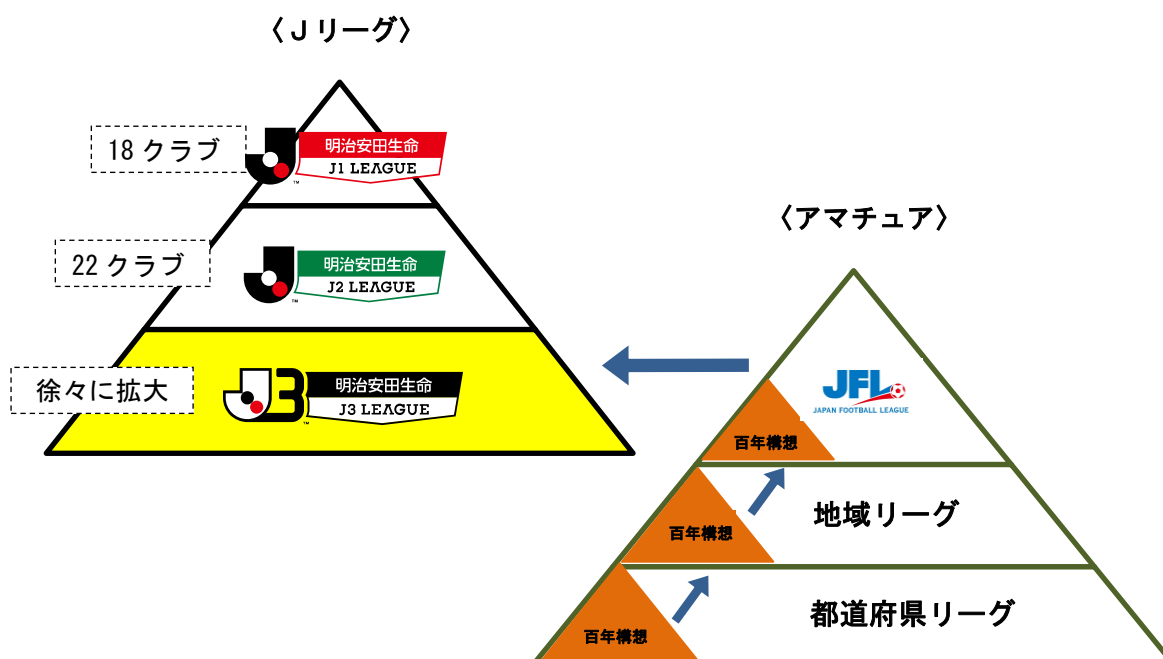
〈Ｊリーグ〉

18 クラブ

明治安田生命
J1 LEAGUE

22 クラブ

明治安田生命
J2 LEAGUE

徐々に拡大

明治安田生命
J3 LEAGUE

〈アマチュア〉

JFL
JAPAN FOOTBALL LEAGUE

百年構想

地域リーグ

百年構想

都道府県リーグ

百年構想